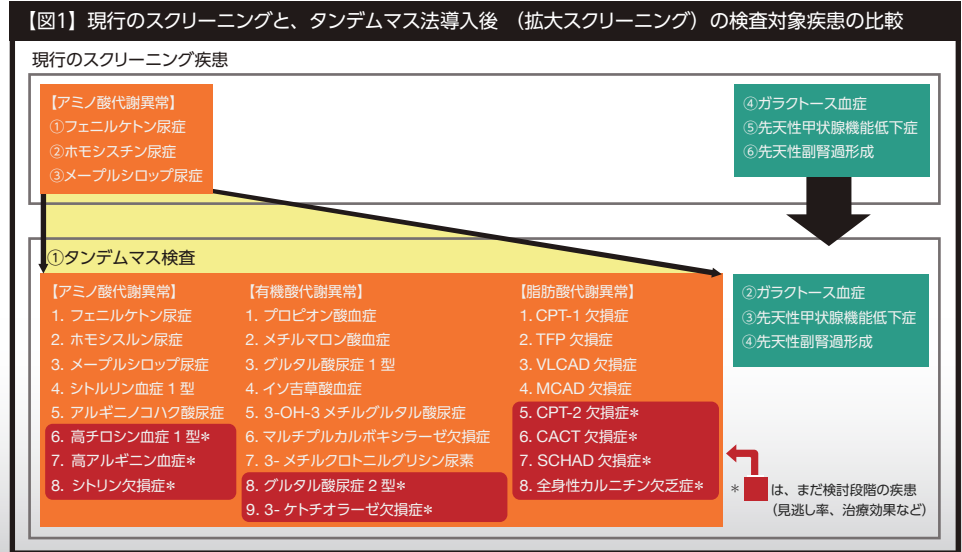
【図1】現行のスクリーニングと、タンデムマス法導入後 （拡大スクリーニング）の検査対象疾患の比較

現行のスクリーニング疾患

【アミノ酸代謝異常】
①フェニルケトン尿症
②ホモシスチン尿症
③メープルシロップ尿症

④ガラクトース血症
⑤先天性甲状腺機能低下症
⑥先天性副腎過形成

①タンデムマス検査

【アミノ酸代謝異常】
1. フェニルケトン尿症
2. ホモシスルン尿症
3. メープルシロップ尿症
4. シトルリン血症 1 型
5. アルギニノコハク酸尿症
6. 高チロシン血症 1 型＊
7. 高アルギニン血症＊
8. シトリン欠損症＊

【有機酸代謝異常】
1. プロピオン酸血症
2. メチルマロン酸血症
3. グルタル酸尿症 1 型
4. イソ吉草酸血症
5. 3-OH-3 メチルグルタル酸尿症
6. マルチプルカルボキシラーゼ欠損症
7. 3- メチルクロトニルグリシン尿素
8. グルタル酸尿症 2 型＊
9. 3- ケトチオラーゼ欠損症＊

【脂肪酸代謝異常】
1. CPT-1 欠損症
2. TFP 欠損症
3. VLCAD 欠損症
4. MCAD 欠損症
5. CPT-2 欠損症＊
6. CACT 欠損症＊
7. SCHAD 欠損症＊
8. 全身性カルニチン欠乏症＊

②ガラクトース血症
③先天性甲状腺機能低下症
④先天性副腎過形成

＊ は、まだ検討段階の疾患（見逃し率、治療効果など）